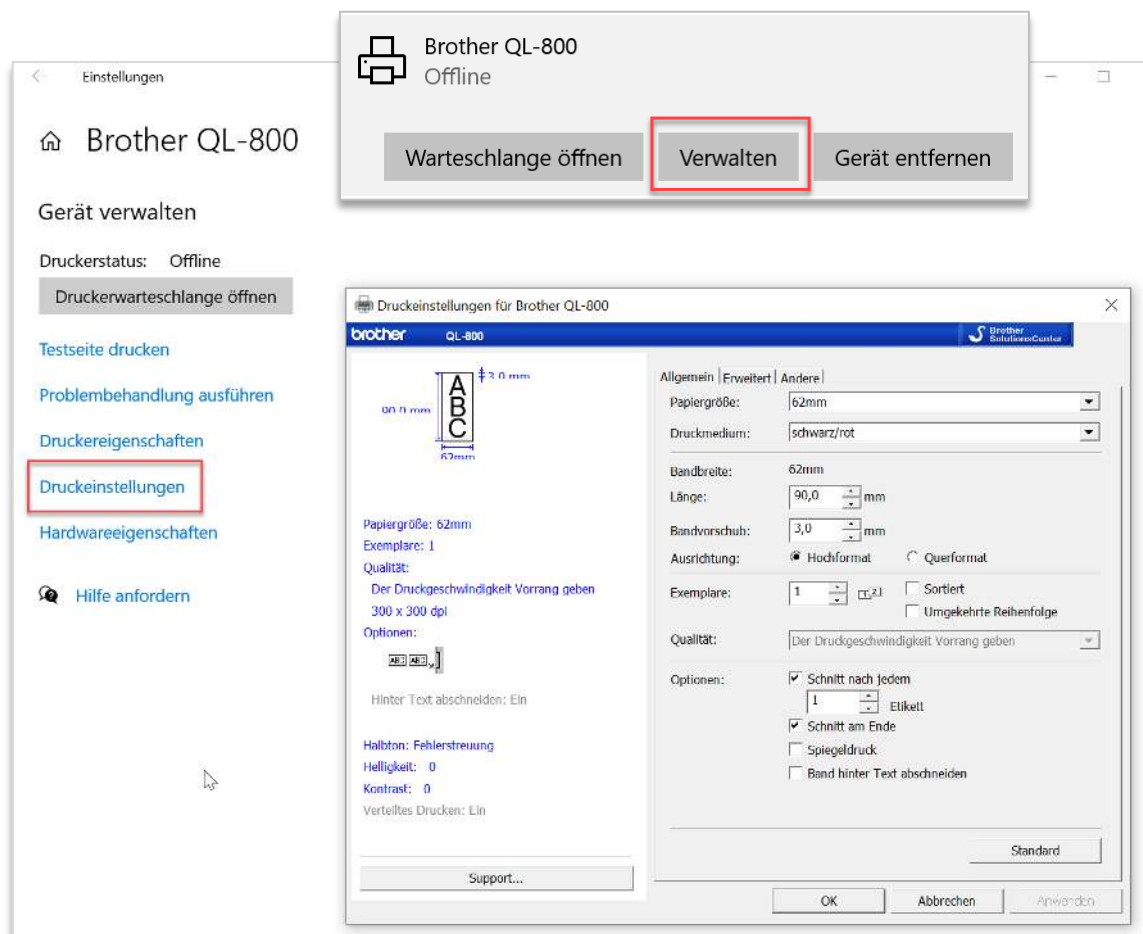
Brother QL-800
Offline

Warteschlange öffnen
Verwalten
Gerät entfernen

Einstellungen

Brother QL-800

Gerät verwalten

Druckerstatus: Offline

Druckerwarteschlange öffnen

Testseite drucken

Problembehandlung ausführen

Druckereigenschaften

Druckeinstellungen

Hardwareeigenschaften

Hilfe anfordern

Druckeinstellungen für Brother QL-800

brother QL-800

Brother SolutionsCenter

3,0 mm
90,0 mm
A B C
62mm

Papiergröße: 62mm
Exemplare: 1
Qualität:
Der Druckgeschwindigkeit Vorrang geben
300 x 300 dpi
Optionen:

Hinter Text abschneiden: Ein

Halbton: Fehlerstreuung
Helligkeit: 0
Kontrast: 0
Verteiltes Drucken: Ein

Support...

Allgemein | Erweitert | Andere

Papiergröße: 62mm
Druckmedium: schwarz/rot
Bandbreite: 62mm
Länge: 90,0 mm
Bandvorschub: 3,0 mm
Ausrichtung: Hochformat Querformat
Exemplare: 1 Sortiert Umgekehrte Reihenfolge
Qualität: Der Druckgeschwindigkeit Vorrang geben
Optionen: Schnitt nach jedem
1 Etikett
Schnitt am Ende
Spiegeldruck
Band hinter Text abschneiden

Standard

OK Abbrechen Anwenden